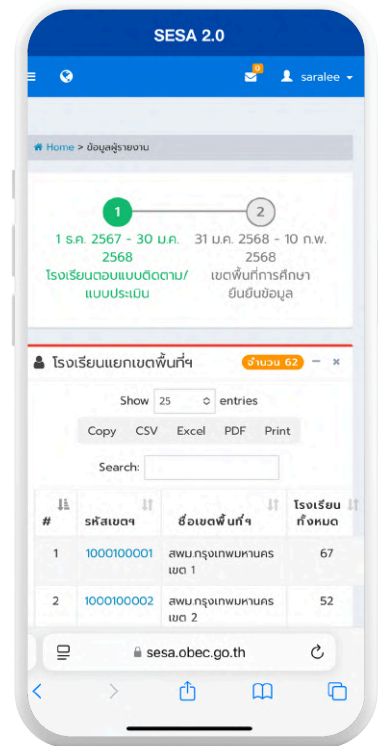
SESA 2.0

0

saralee

Home > ข้อมูลผู้รายงาน

1

1 ธ.ค. 2567 - 30 ม.ค. 2568

โรงเรียนตอบแบบติดตาม/แบบประเมิน

2

31 ม.ค. 2568 - 10 ก.พ. 2568

เขตพื้นที่การศึกษายืนยันข้อมูล

โรงเรียนแยกเขตพื้นที่ฯ

จำนวน 62

Show 25 entries

Copy CSV Excel PDF Print

Search:

| # | รหัสเขตฯ | ชื่อเขตพื้นที่ฯ | โรงเรียนทั้งหมด |
|---|---|---|---|
| 1 | 1000100001 | สพม.กรุงเทพมหานคร เขต 1 | 67 |
| 2 | 1000100002 | สพม.กรุงเทพมหานคร เขต 2 | 52 |

sesa.obec.go.th